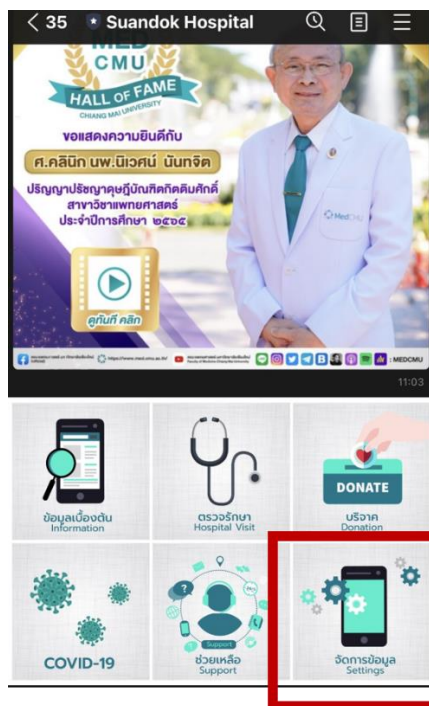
< 35 Suandok Hospital

MED CMU
HALL OF FAME
CHIANG MAI UNIVERSITY

ขอแสดงความยินดีกับ
ศ.คลินิก นพ.นิเวศน์ นันทจิต
ปริญญาปรัชญาดุษฎีบัณฑิตกิตติมศักดิ์
สาขาวิชาแพทยศาสตร์
ประจำปีการศึกษา ๒๕๖๔

ดูทันที คลิก

MedCMU

https://www.med.cmu.ac.th/

: MEDCMU

11:03

ข้อมูลเบื้องต้น
Information

ตรวจรักษา
Hospital Visit

DONATE
บริจาค
Donation

COVID-19

Support
ช่วยเหลือ
Support

จัดการข้อมูล
Settings